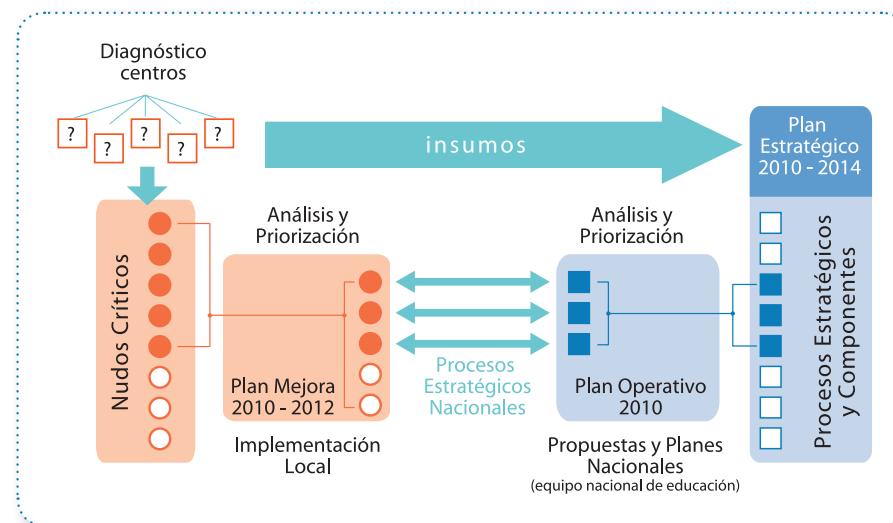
Diagnóstico centros

?
?
?
?
?

insumos

Plan Estratégico 2010 - 2014

Nudos Críticos

Análisis y Priorización

Plan Mejora 2010 - 2012

Implementación Local

Procesos Estratégicos Nacionales

Análisis y Priorización

Plan Operativo 2010

Propuestas y Planes Nacionales
(equipo nacional de educación)

Procesos Estratégicos y Componentes